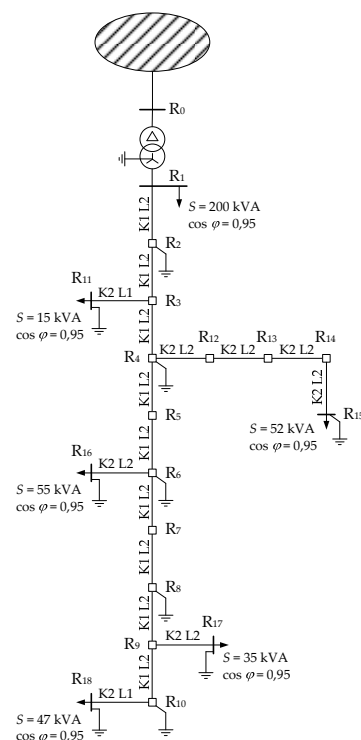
$R_0$

$R_1$

$S$ = 200 kVA
cos $\varphi$ = 0,95

K1 L2

$R_2$

K1 L2

$R_{11}$

K2 L1

$R_3$

$S$ = 15 kVA
cos $\varphi$ = 0,95

K1 L2

$R_4$

K2 L2

$R_{12}$

K2 L2

$R_{13}$

K2 L2

$R_{14}$

K2 L2

$R_{15}$

$S$ = 52 kVA
cos $\varphi$ = 0,95

K1 L2

$R_5$

K1 L2

$R_{16}$

K2 L2

$R_6$

$S$ = 55 kVA
cos $\varphi$ = 0,95

K1 L2

$R_7$

K1 L2

$R_8$

K1 L2

$R_{17}$

K2 L2

$R_9$

$S$ = 35 kVA
cos $\varphi$ = 0,95

K1 L2

$R_{18}$

K2 L1

$R_{10}$

$S$ = 47 kVA
cos $\varphi$ = 0,95